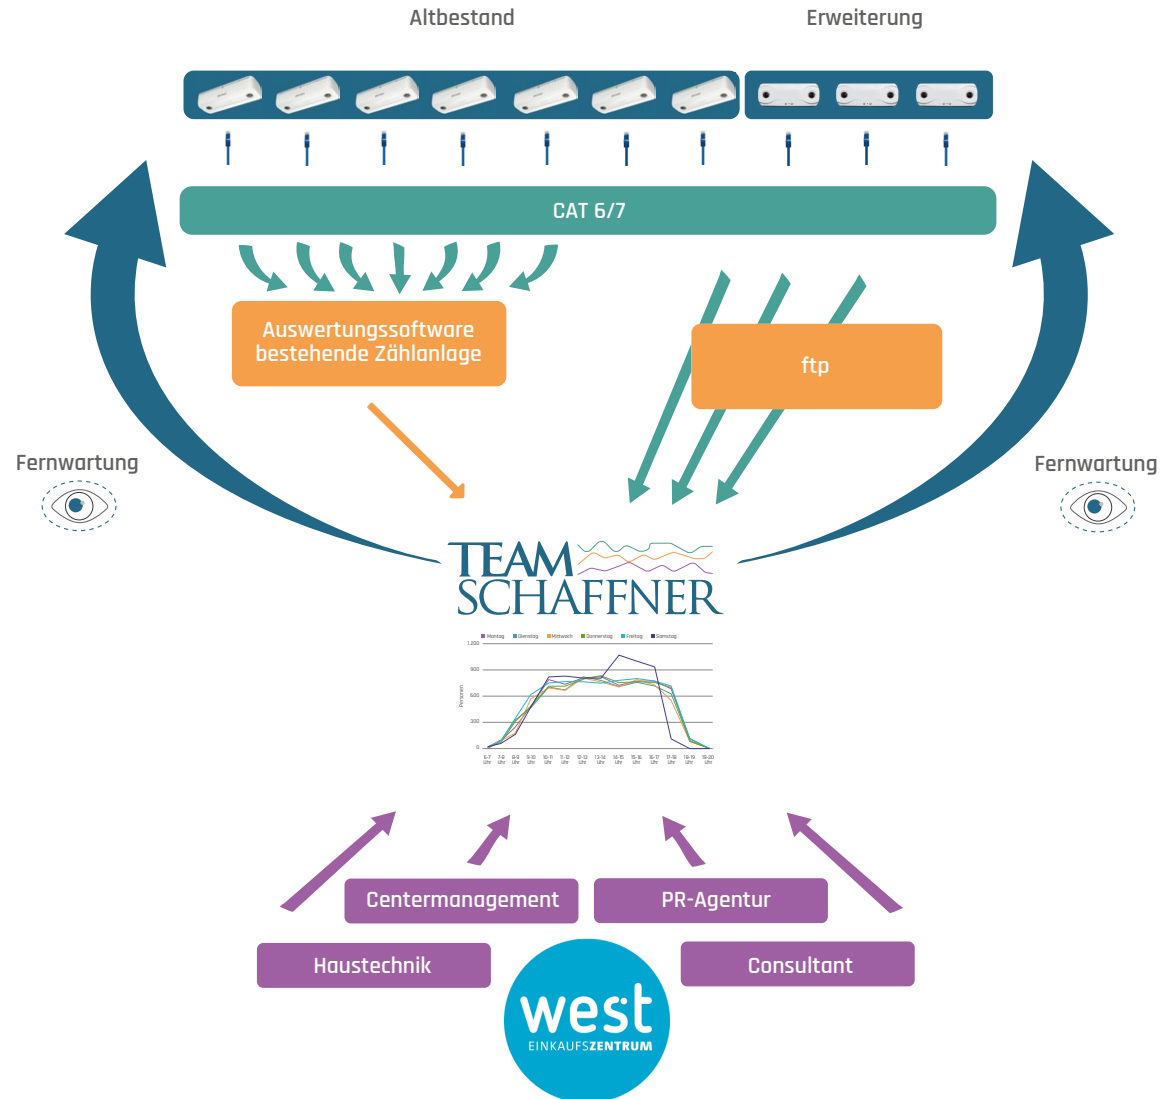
Altbestand

Erweiterung

CAT 6/7

Auswertungssoftware bestehende Zählanlage

ftp

Fernwartung

Fernwartung

TEAM SCHAFFNER

Montag Dienstag Mittwoch Donnerstag Freitag Samstag

1.200
900
600
300
0

Personen

6-7 Uhr 7-8 Uhr 8-9 Uhr 9-10 Uhr 10-11 Uhr 11-12 Uhr 12-13 Uhr 13-14 Uhr 14-15 Uhr 15-16 Uhr 16-17 Uhr 17-18 Uhr 18-19 Uhr 19-20 Uhr

Centermanagement

PR-Agentur

Haustechnik

Consultant

west
EINKAUFSZENTRUM